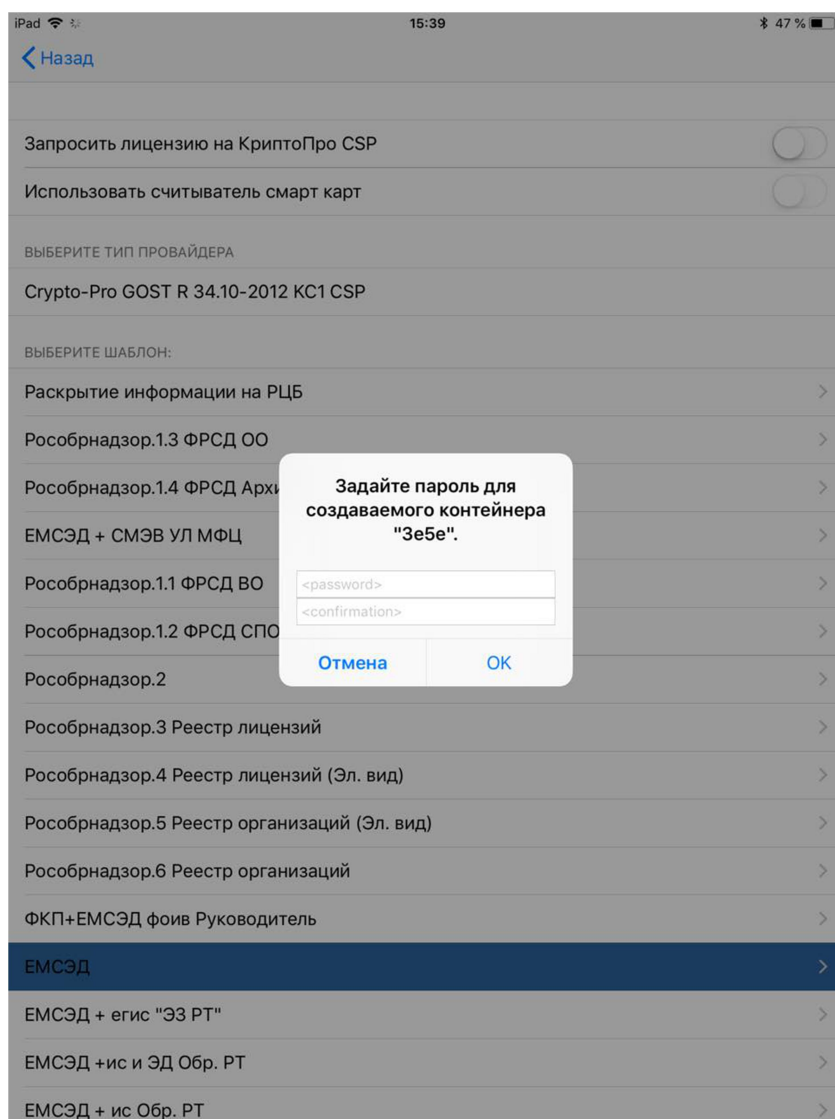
iPad 15:39 47 %

Назад

Запросить лицензию на КриптоПро CSP

Использовать считыватель смарт карт

ВЫБЕРИТЕ ТИП ПРОВАЙДЕРА

Crypto-Pro GOST R 34.10-2012 KC1 CSP

ВЫБЕРИТЕ ШАБЛОН:

Раскрытие информации на РЦБ

Рособрнадзор.1.3 ФРСД ОО

Рособрнадзор.1.4 ФРСД Архи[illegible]

ЕМСЭД + СМЭВ УЛ МФЦ

Рособрнадзор.1.1 ФРСД ВО

Рособрнадзор.1.2 ФРСД СПО

Рособрнадзор.2

Задайте пароль для создаваемого контейнера "3e5e".

<password>

<confirmation>

Отмена OK

Рособрнадзор.3 Реестр лицензий

Рособрнадзор.4 Реестр лицензий (Эл. вид)

Рособрнадзор.5 Реестр организаций (Эл. вид)

Рособрнадзор.6 Реестр организаций

ФКП+ЕМСЭД фоив Руководитель

ЕМСЭД

ЕМСЭД + егис "ЭЗ РТ"

ЕМСЭД +ис и ЭД Обр. РТ

ЕМСЭД + ис Обр. РТ